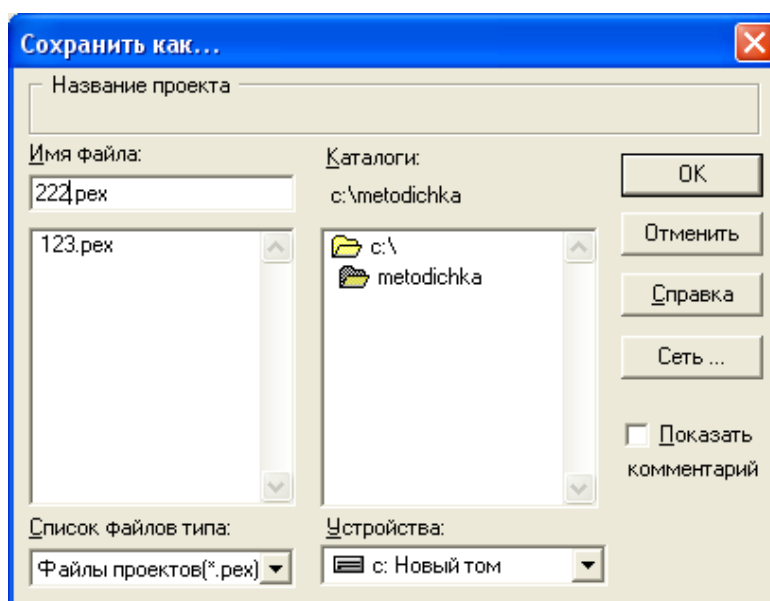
Сохранить как...

Название проекта

Имя файла:

222.pex

123.pex

Каталоги:

c:\metodichka

c:\

metodichka

OK

Отменить

Справка

Сеть ...

Показать комментарий

Список файлов типа:

Файлы проектов(*.pex)

Устройства:

c: Новый том